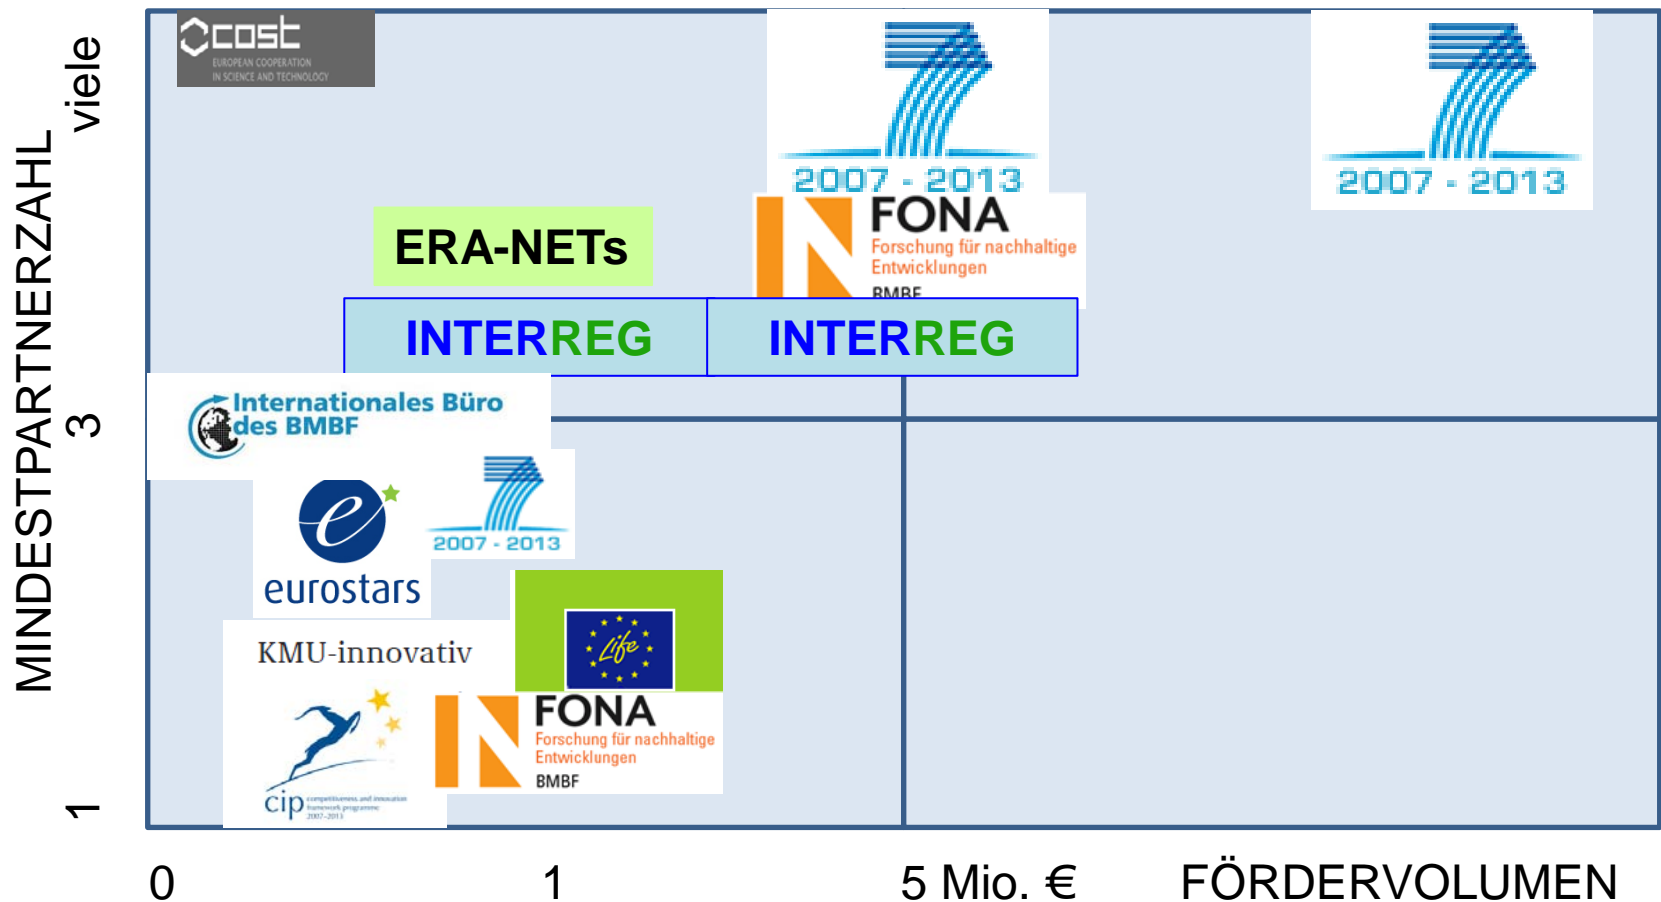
MINDESTPARTNERZAHL
viele
3
1

cost
EUROPEAN COOPERATION IN SCIENCE AND TECHNOLOGY

2007 - 2013

2007 - 2013

ERA-NETs

FONA
Forschung für nachhaltige Entwicklungen
BMBF

INTERREG

INTERREG

Internationales Büro des BMBF

eurostars

2007 - 2013

Life

KMU-innovativ

FONA
Forschung für nachhaltige Entwicklungen
BMBF

cip competitiveness and innovation framework programme 2007-2013

0
1
5 Mio. €
FÖRDERVOLUMEN